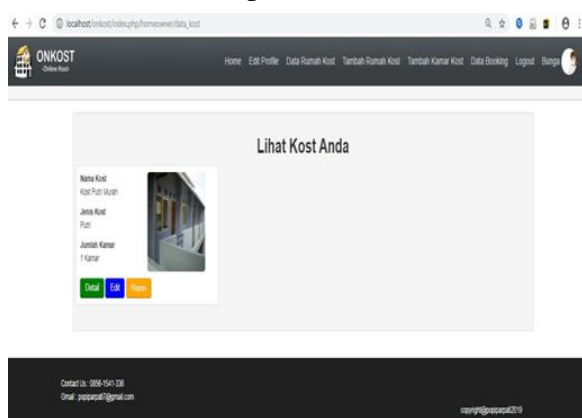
localhost/onkost/index.php/homeowner/data_kost

ONKOST
Online Kost

Home Edit Profile Data Rumah Kost Tambah Rumah Kost Tambah Kamar Kost Data Booking Logout Bunga

Lihat Kost Anda

Nama Kost
Kost Putri Murah

Jenis Kost
Putri

Jumlah Kamar
1 Kamar

Detail Edit Hapus

Contact Us : 0856-1541-336
Gmail : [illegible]@gmail.com

copyright@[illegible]2019